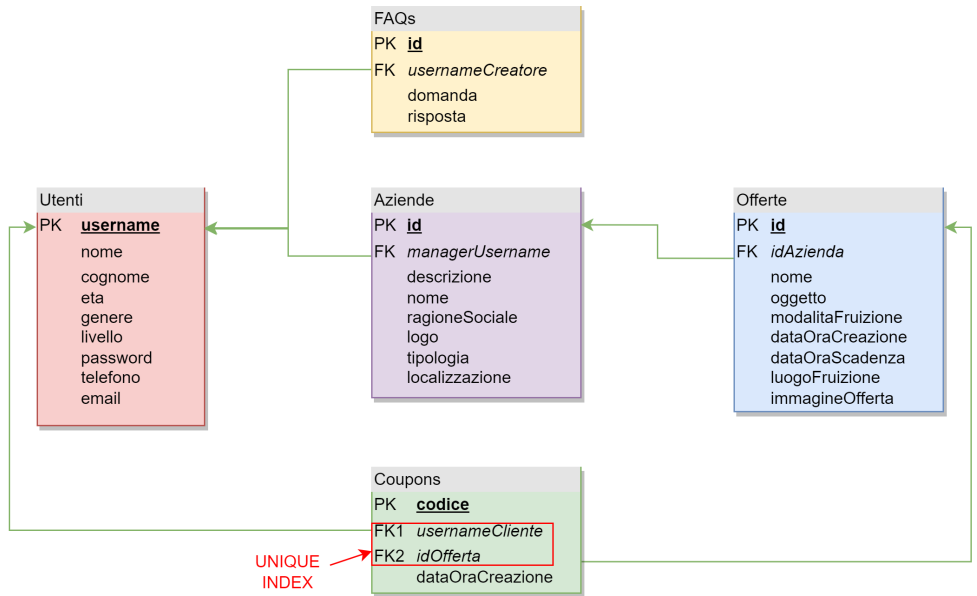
FAQs

PK **id**
FK *usernameCreatore*
domanda
risposta

Utenti

PK **username**
nome
cognome
eta
genere
livello
password
telefono
email

Aziende

PK **id**
FK *managerUsername*
descrizione
nome
ragioneSociale
logo
tipologia
localizzazione

Offerte

PK **id**
FK *idAzienda*
nome
oggetto
modalitaFruizione
dataOraCreazione
dataOraScadenza
luogoFruizione
immagineOfferta

Coupons

PK **codice**
FK1 *usernameCliente*
FK2 *idOfferta*
dataOraCreazione

UNIQUE INDEX